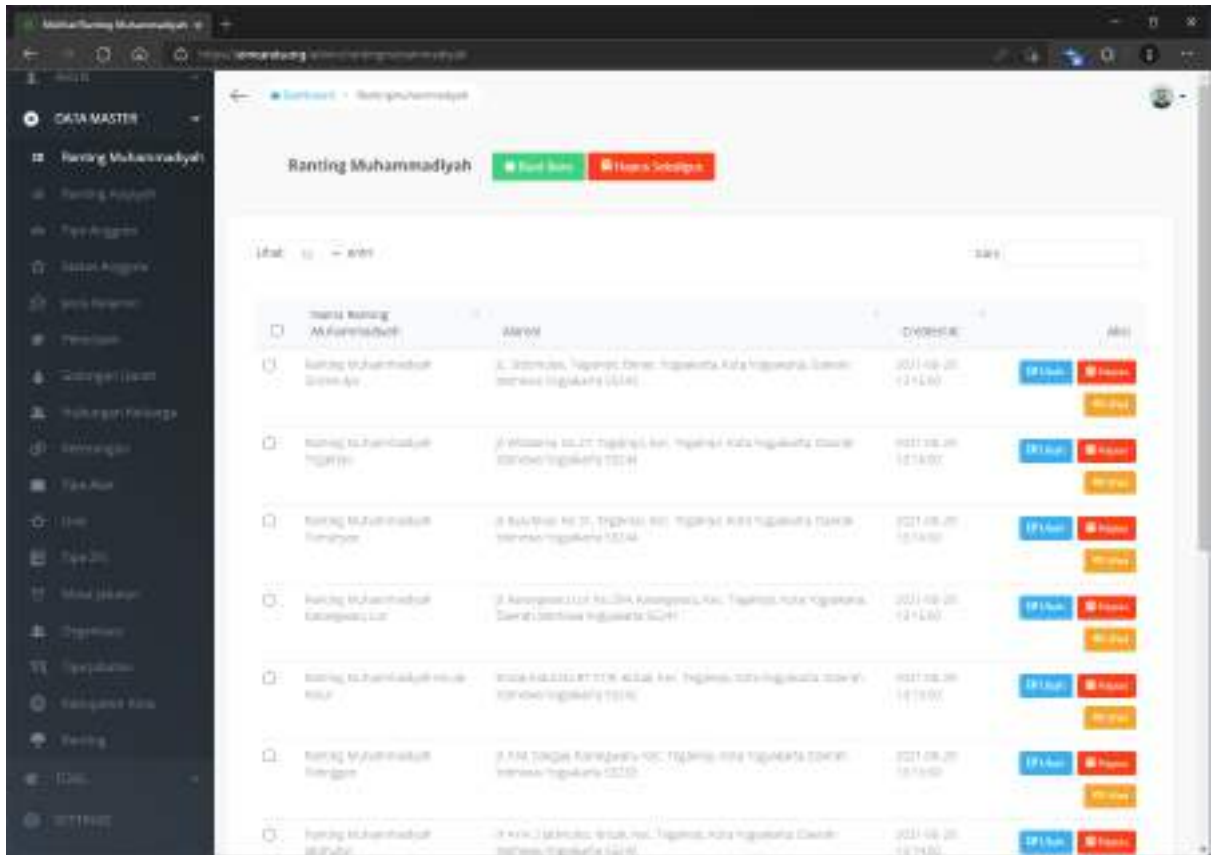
Mutilasi Ranting Muhammadiyah

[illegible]

DATA MASTER

Ranting Muhammadiyah

Ranting Aisyiyah

Tipe Anggota

Status Anggota

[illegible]

Pekerjaan

Golongan Darah

Hubungan Keluarga

Kecamatan

Tipe Akun

User

Tipe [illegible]

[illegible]

Organisasi

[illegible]

Kabupaten Kota

Ranting

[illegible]

SETTINGS

Dashboard / Ranting Muhammadiyah

Ranting Muhammadiyah

Buat Baru

Hapus Sekaligus

Lihat 10 entri

Cari:

| | Nama Ranting Muhammadiyah | Alamat | Created At | Aksi |
|---|---|---|---|---|
| | Ranting Muhammadiyah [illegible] | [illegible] | 2021-08-20 13:14:00 | Ubah Hapus Lihat |
| | Ranting Muhammadiyah Tegalrejo | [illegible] | 2021-08-20 13:14:00 | Ubah Hapus Lihat |
| | Ranting Muhammadiyah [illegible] | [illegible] | 2021-08-20 13:14:00 | Ubah Hapus Lihat |
| | Ranting Muhammadiyah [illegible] | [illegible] | 2021-08-20 13:14:00 | Ubah Hapus Lihat |
| | Ranting Muhammadiyah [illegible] | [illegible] | 2021-08-20 13:14:00 | Ubah Hapus Lihat |
| | Ranting Muhammadiyah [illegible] | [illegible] | 2021-08-20 13:14:00 | Ubah Hapus Lihat |
| | Ranting Muhammadiyah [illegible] | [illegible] | 2021-08-20 13:14:00 | Ubah Hapus |